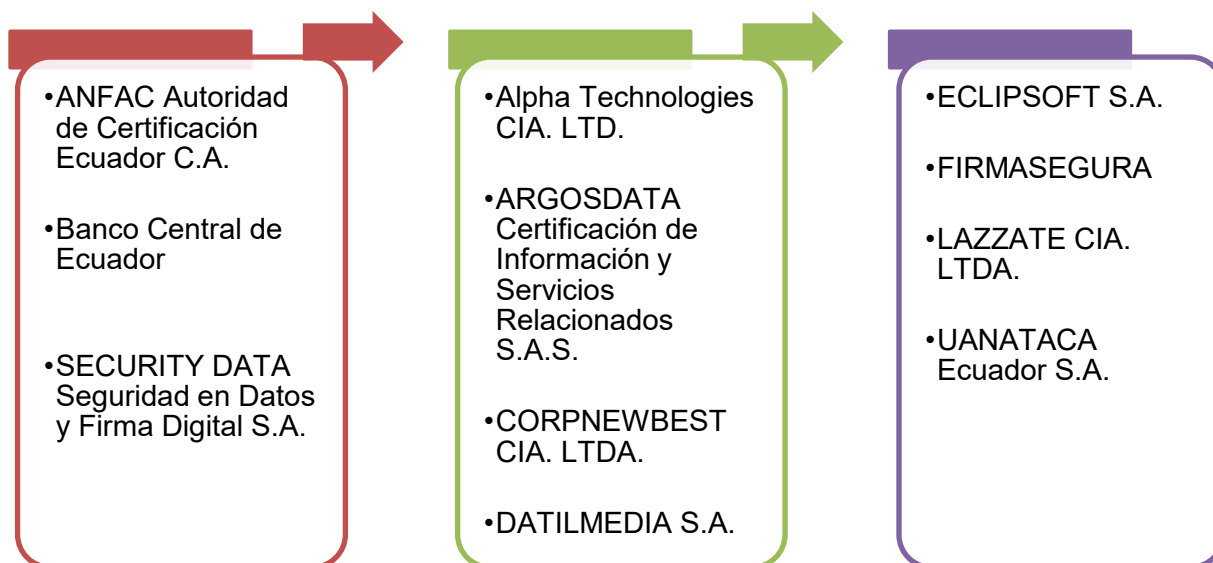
•ANFAC Autoridad de Certificación Ecuador C.A.

•Banco Central de Ecuador

•SECURITY DATA Seguridad en Datos y Firma Digital S.A.

•Alpha Technologies CIA. LTD.

•ARGOSDATA Certificación de Información y Servicios Relacionados S.A.S.

•CORPNEWBEST CIA. LTDA.

•DATILMEDIA S.A.

•ECLIPSOFT S.A.

•FIRMASEGURA

•LAZZATE CIA. LTDA.

•UANATACA Ecuador S.A.